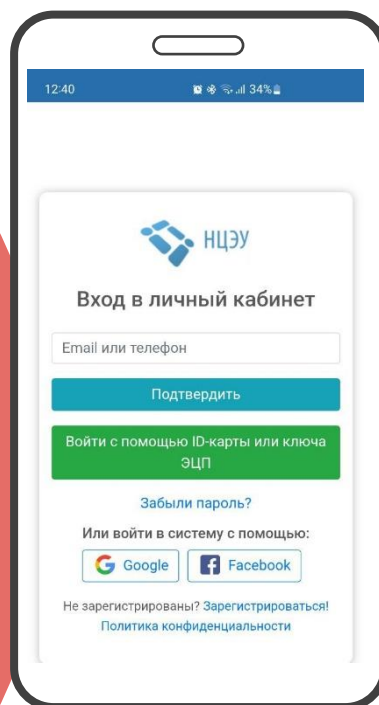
12:40 34%

НЦЭУ

Вход в личный кабинет

Email или телефон

Подтвердить

Войти с помощью ID-карты или ключа ЭЦП

Забыли пароль?

Или войти в систему с помощью:

Google

Facebook

Не зарегистрированы? Зарегистрироваться!

Политика конфиденциальности